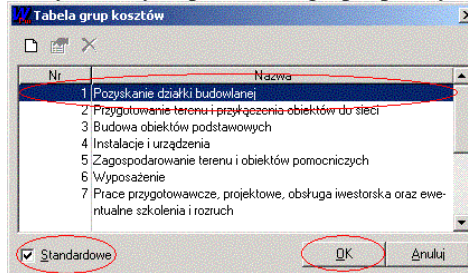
Tabela grup kosztów

| Nr | Nazwa |
|---|---|
| 1 | Pozyskanie działki budowlanej |
| 2 | Przygotowanie terenu i przyłączenia obiektów do sieci |
| 3 | Budowa obiektów podstawowych |
| 4 | Instalacje i urządzenia |
| 5 | Zagospodarowanie terenu i obiektów pomocniczych |
| 6 | Wyposażenie |
| 7 | Prace przygotowawcze, projektowe, obsługa iwestorska oraz ewentualne szkolenia i rozruch |

Standardowe

OK

Anuluj